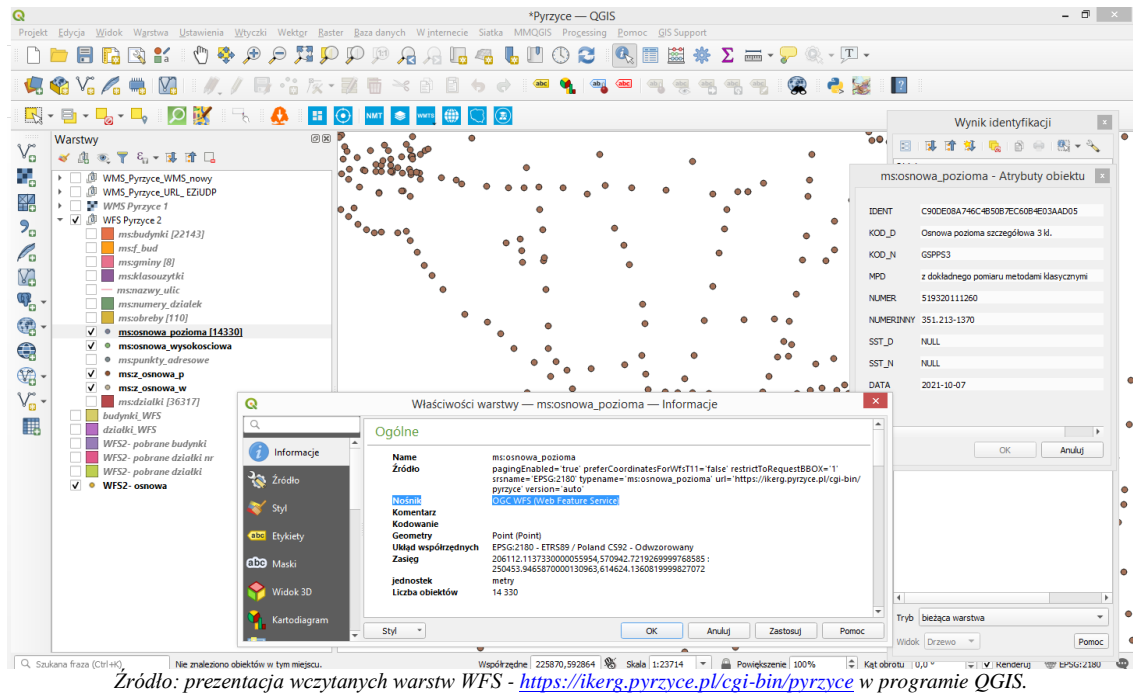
*Pyrzyce — QGIS

Projekt Edycja Widok Warstwa Ustawienia Wtyczki Wektor Raster Baza danych W internecie Siatka MMQGIS Processing Pomoc GIS Support

NMT WMTS

Warstwy

WMS_Pyrzyce_WMS_nowy
WMS_Pyrzyce_URL_ EZiUDP
WMS Pyrzyce 1
WFS Pyrzyce 2
ms:budynki [22143]
ms:f_bud
ms:gminy [8]
ms:klasouzytki
ms:nazwy_ulic
ms:numery_dzialek
ms:obreby [110]
ms:osnowa_pozioma [14330]
ms:osnowa_wysokosciowa
ms:punkty_adresowe
ms:z_osnowa_p
ms:z_osnowa_w
ms:dzialki [36317]
budynki_WFS
dzialki_WFS
WFS2- pobrane budynki
WFS2- pobrane dzialki nr
WFS2- pobrane dzialki
WFS2- osnowa

Wynik identyfikacji

ms:osnowa_pozioma - Atrybuty obiektu

| IDENT | C90DE08A746C4B50B7EC60B4E03AAD05 |
|---|---|
| KOD_D | Osnowa pozioma szczegółowa 3 kl. |
| KOD_N | GSPPS3 |
| MPD | z dokładnego pomiaru metodami klasycznymi |
| NUMER | 519320111260 |
| NUMERINNY | 351.213-1370 |
| SST_D | NULL |
| SST_N | NULL |
| DATA | 2021-10-07 |

OK Anuluj

Tryb bieżąca warstwa
Widok Drzewo
Pomoc

Właściwości warstwy — ms:osnowa_pozioma — Informacje

Informacje
Źródło
Styl
Etykiety
Maski
Widok 3D
Kartodiagram

Ogólne

| Name | ms:osnowa_pozioma |
|---|---|
| Źródło | pagingEnabled='true' preferCoordinatesForWfsT11='false' restrictToRequestBBOX='1' srsname='EPSG:2180' typename='ms:osnowa_pozioma' url='https://ikerg.pyrzyce.pl/cgi-bin/pyrzyce' version='auto' |
| Nośnik | OGC WFS (Web Feature Service) |
| Komentarz | |
| Kodowanie | |
| Geometry | Point (Point) |
| Układ współrzędnych | EPSG:2180 - ETRS89 / Poland CS92 - Odwzorowany |
| Zasięg | 206112.1137330000055954,570942.7219269999768585 : 250453.9465870000130963,614624.1360819999827072 |
| jednostek | metry |
| Liczba obiektów | 14 330 |

Styl OK Anuluj Zastosuj Pomoc

Szukana fraza (Ctrl+K) Nie znaleziono obiektów w tym miejscu. Współrzędne 225870,592864 Skala 1:23714 Powiększenie 100% Kąt obrotu 0,0 ° Renderuj EPSG:2180

Źródło: prezentacja wczytanych warstw WFS - https://ikerg.pyrzyce.pl/cgi-bin/pyrzyce w programie QGIS.